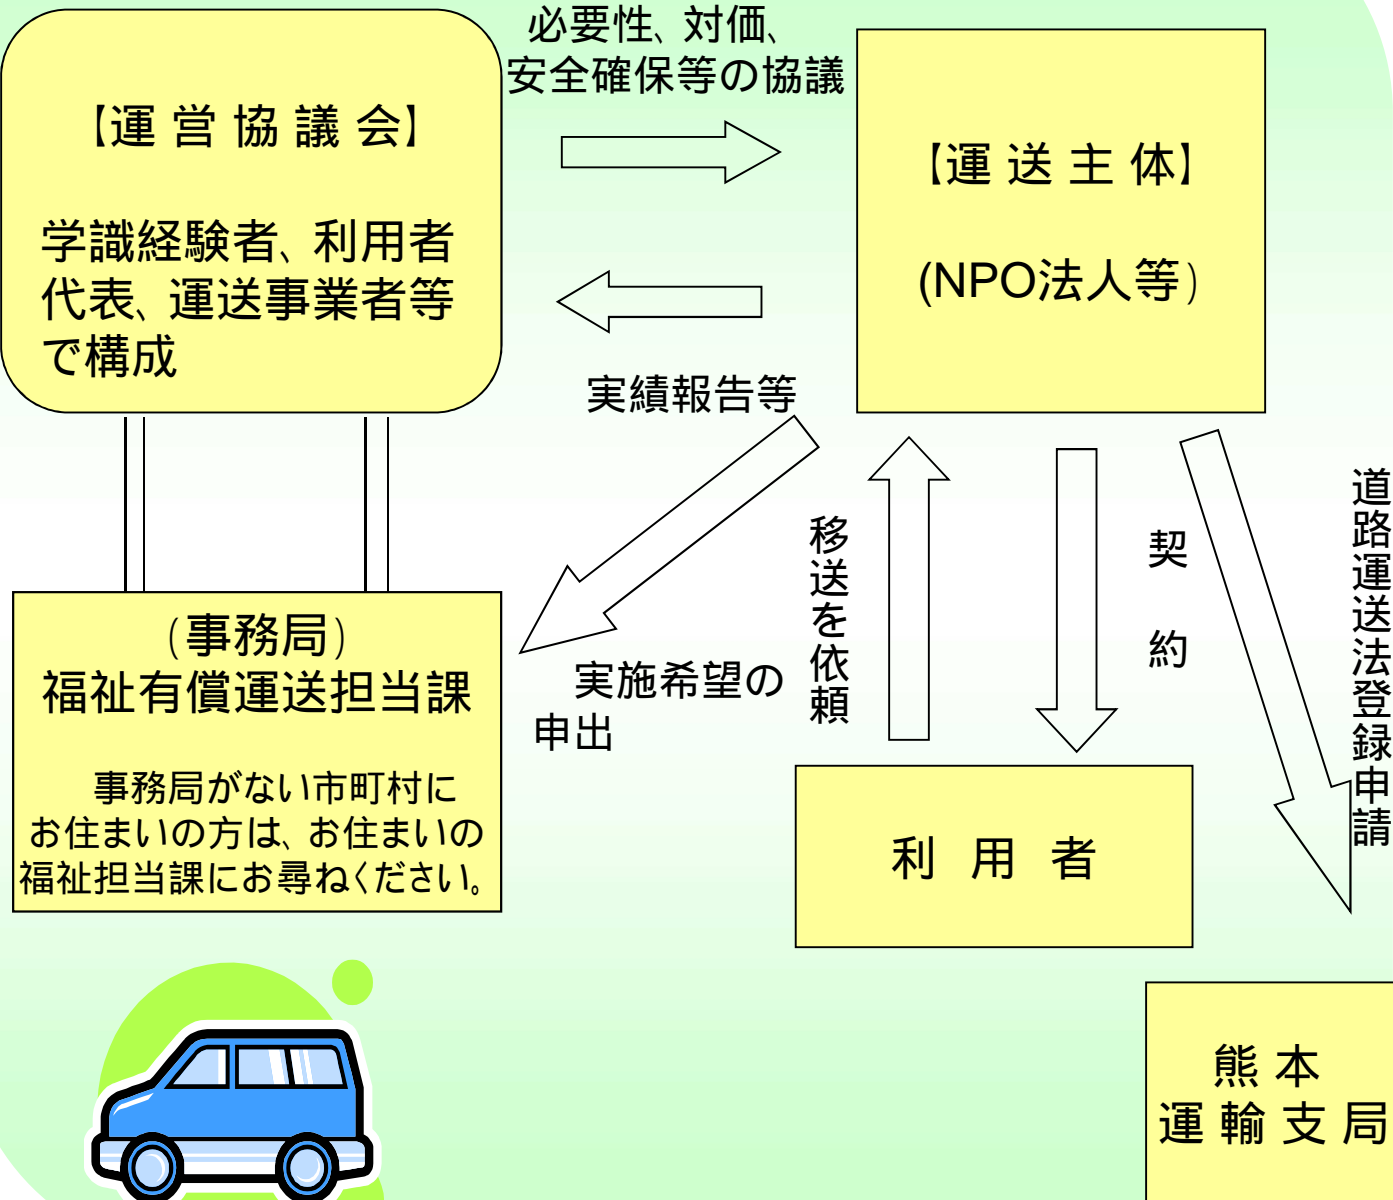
【運 営 協 議 会】

学識経験者、利用者代表、運送事業者等で構成

必要性、対価、安全確保等の協議

【運 送 主 体】

(NPO法人等)

実績報告等

(事務局)
福祉有償運送担当課

事務局がない市町村にお住まいの方は、お住まいの福祉担当課にお尋ねください。

実施希望の申出

移送を依頼

契 約

道路運送法登録申請

利 用 者

熊 本
運 輸 支 局